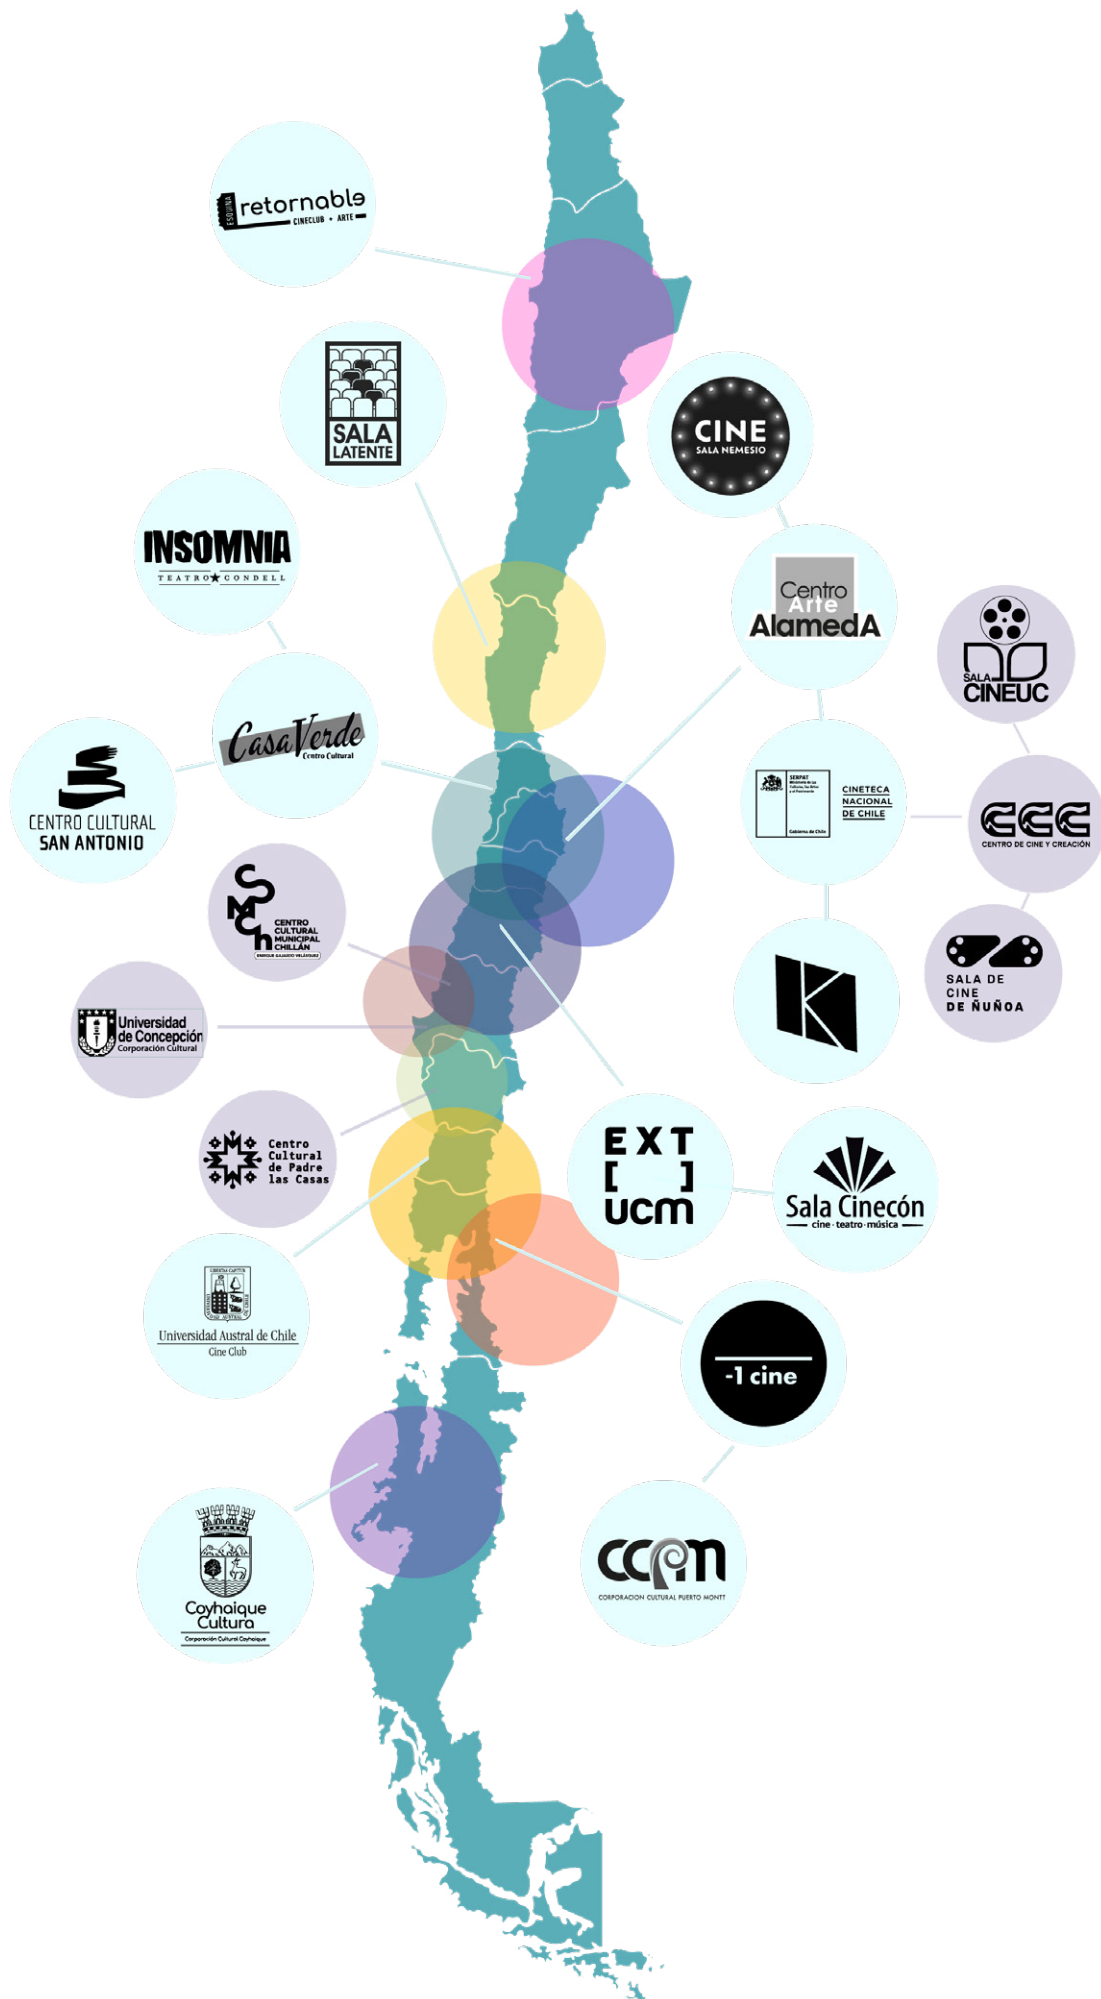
ESQUINA retornable CINECLUB + ARTE

SALA LATENTE

CINE SALA NEMESIO

INSOMNIA TEATRO CONDELL

Centro Arte AlamedA

SALA CINEUC

Casa Verde Centro Cultural

CENTRO CULTURAL SAN ANTONIO

SERPAT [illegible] CINETECA NACIONAL DE CHILE

CCC CENTRO DE CINE Y CREACIÓN

CENTRO CULTURAL MUNICIPAL CHILLÁN ENRIQUE GAJARDO VELÁSQUEZ

SALA DE CINE DE ÑUÑOA

Universidad de Concepción Corporación Cultural

Centro Cultural de Padre las Casas

EXT [ ] UCM

Sala Cinecón cine · teatro · música

Universidad Austral de Chile Cine Club

-1 cine

CCPM CORPORACION CULTURAL PUERTO MONTT

Coyhaique Cultura Corporación Cultural Coyhaique